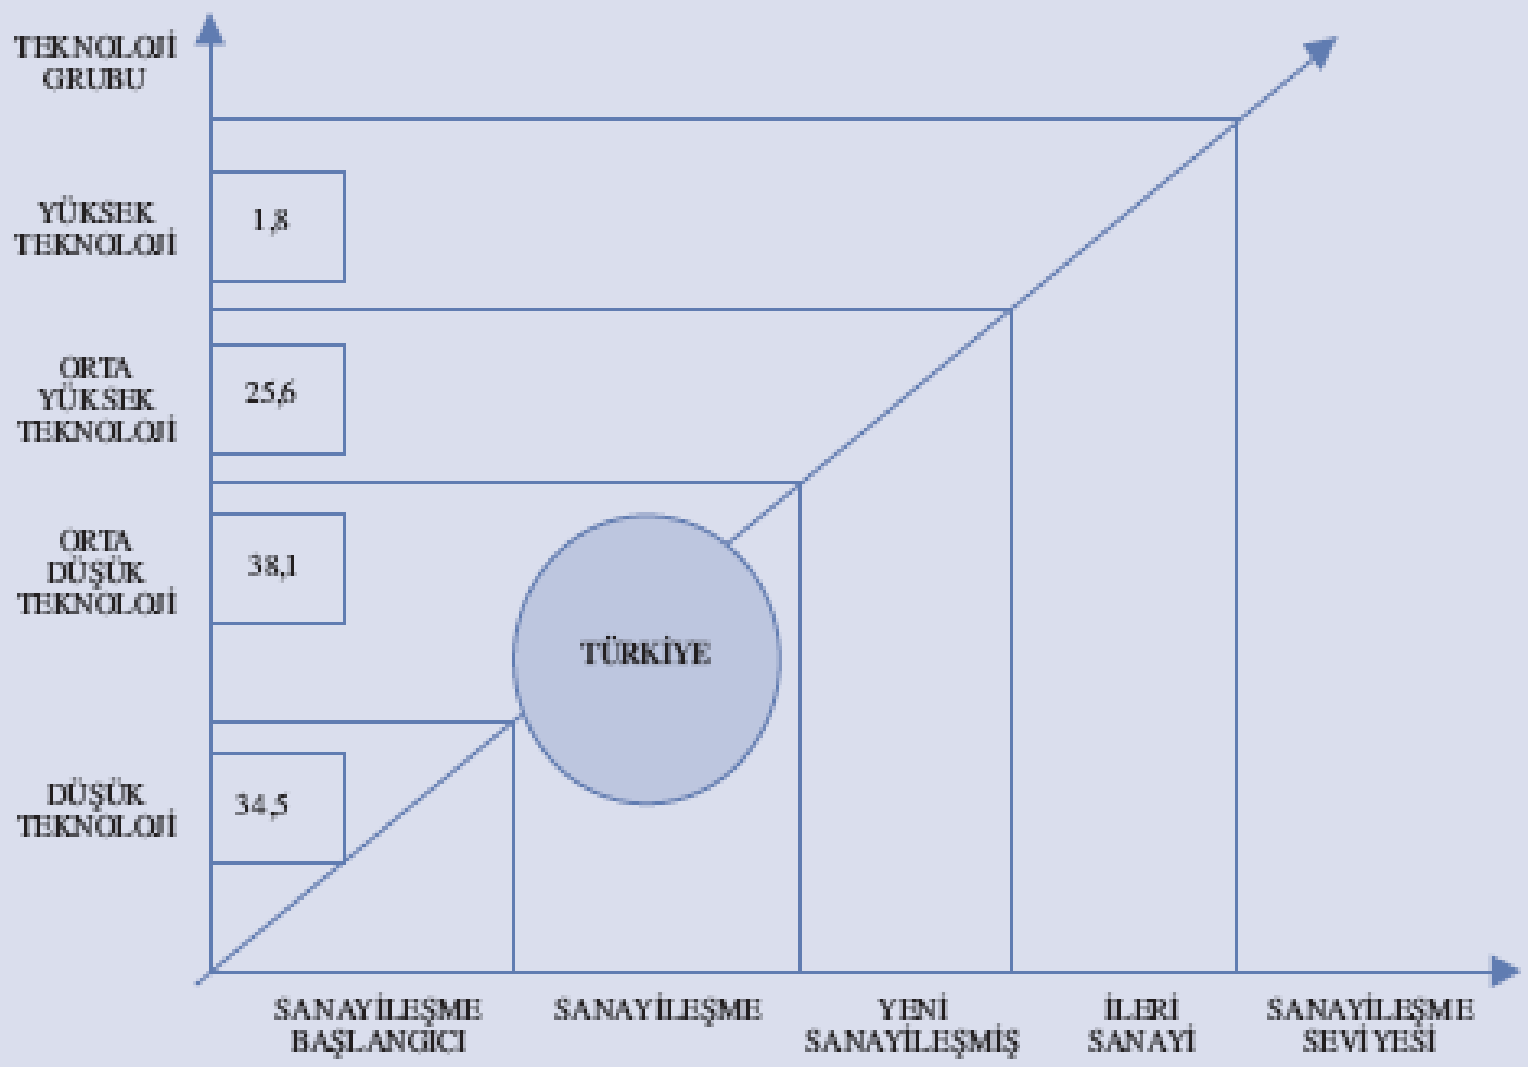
TEKNOLOJİ GRUBU

YÜKSEK TEKNOLOJİ

1,8

ORTA YÜKSEK TEKNOLOJİ

25,6

ORTA DÜŞÜK TEKNOLOJİ

38,1

TÜRKİYE

DÜŞÜK TEKNOLOJİ

34,5

SANAYİLEŞME BAŞLANGICI

SANAYİLEŞME

YENİ SANAYİLEŞMİŞ

İLERİ SANAYİ

SANAYİLEŞME SEVİYESİ